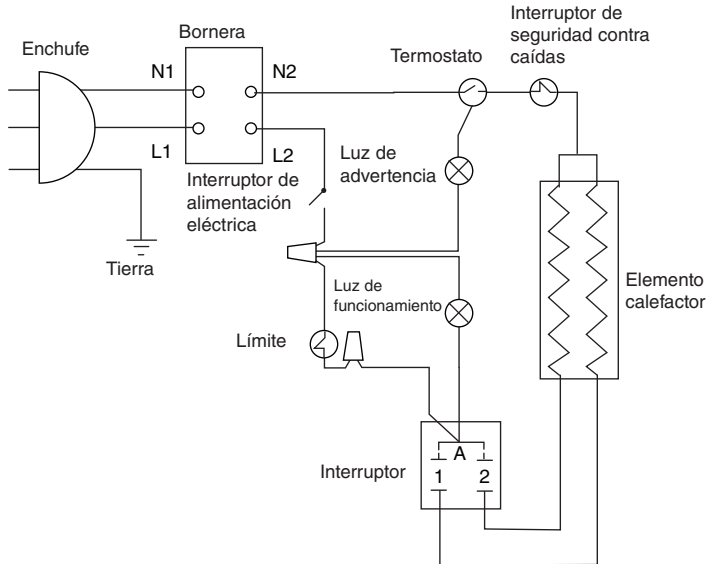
Enchufe

Bornera

N1

N2

L1

L2

Termostato

Interruptor de seguridad contra caídas

Luz de advertencia

Interruptor de alimentación eléctrica

Tierra

Luz de funcionamiento

Límite

Elemento calefactor

Interruptor

A

1

2